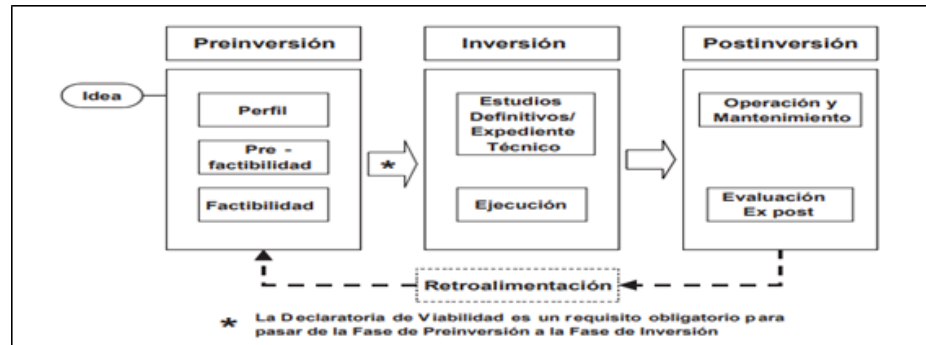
Preinversión

Inversión

Postinversión

Idea

Perfil

Pre - factibilidad

Factibilidad

*

Estudios Definitivos/ Expediente Técnico

Ejecución

Operación y Mantenimiento

Evaluación Ex post

Retroalimentación

* La Declaratoria de Viabilidad es un requisito obligatorio para pasar de la Fase de Preinversión a la Fase de Inversión